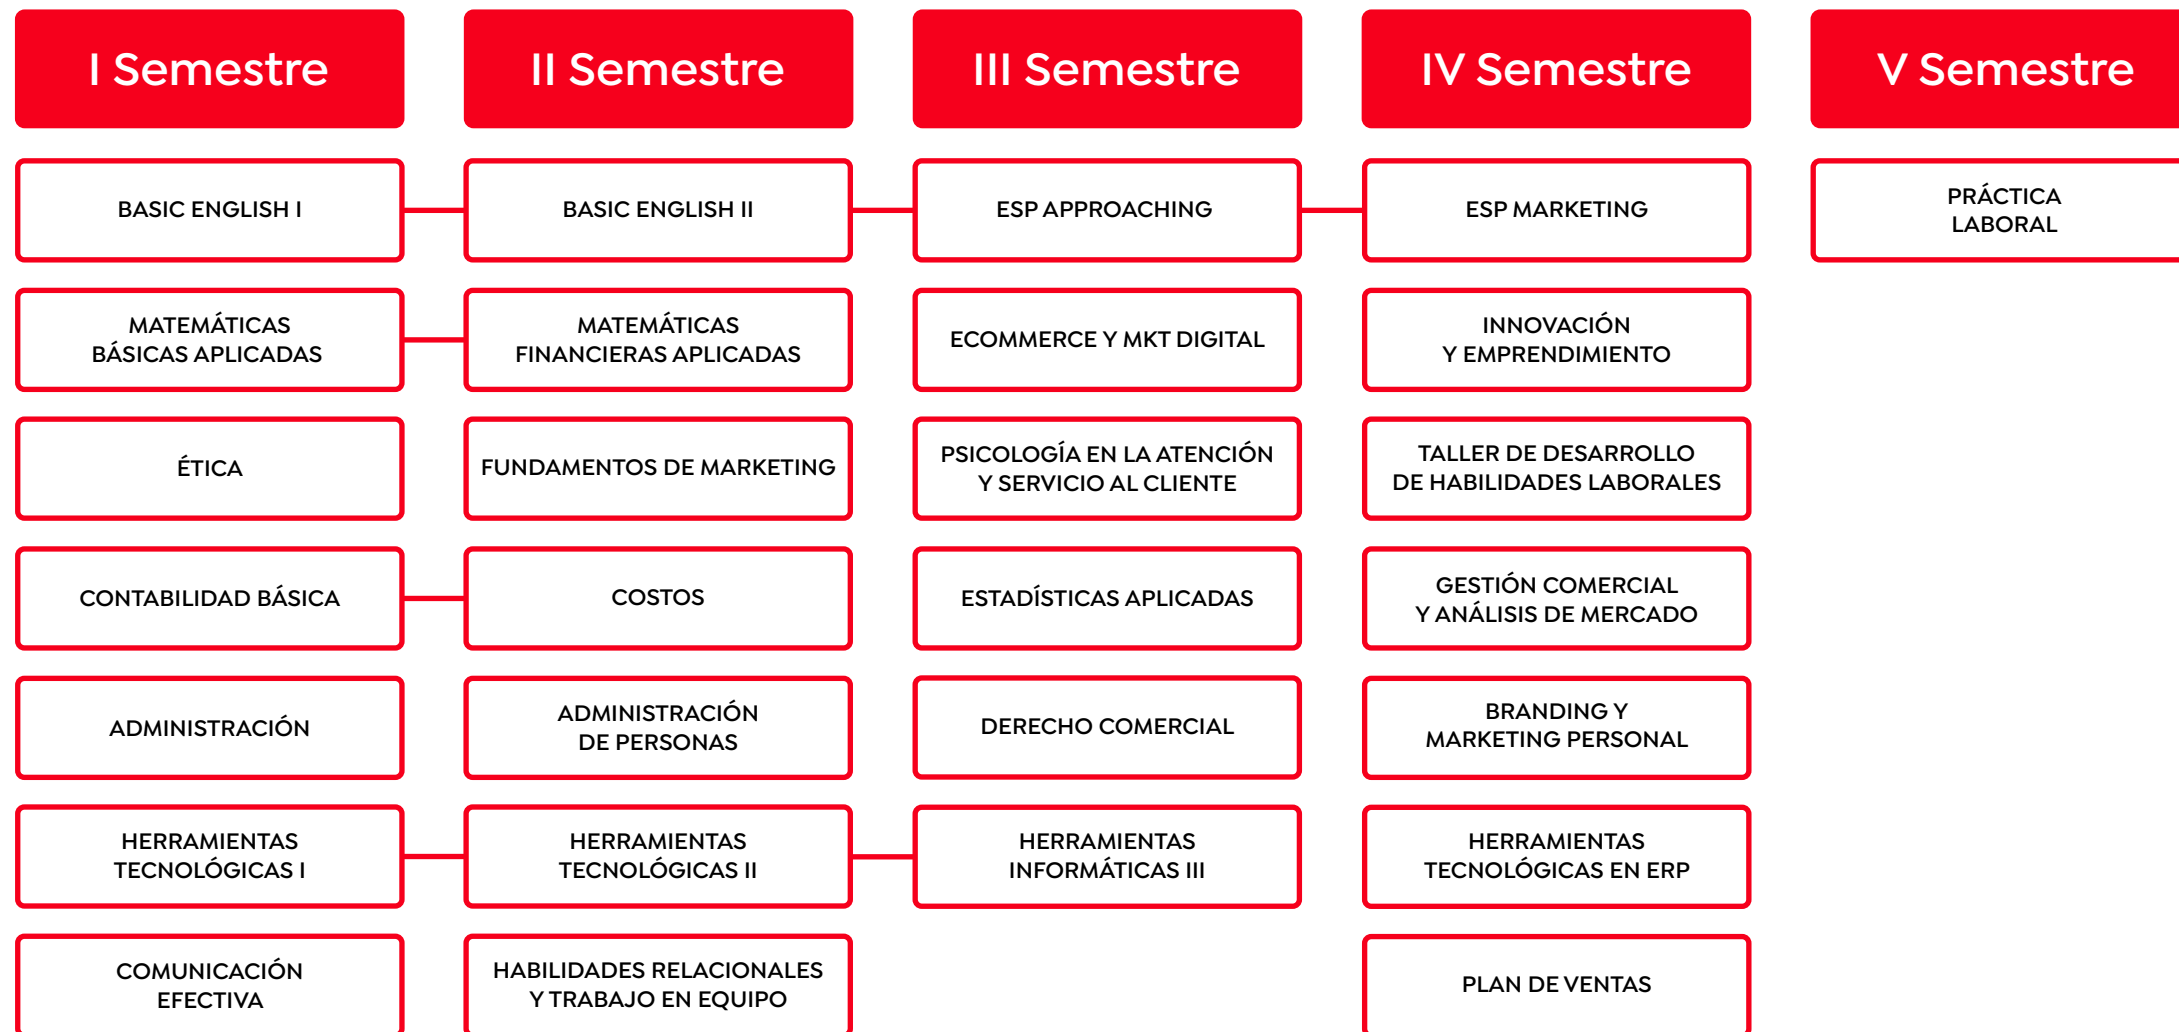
I Semestre

BASIC ENGLISH I

MATEMÁTICAS BÁSICAS APLICADAS

ÉTICA

CONTABILIDAD BÁSICA

ADMINISTRACIÓN

HERRAMIENTAS TECNOLÓGICAS I

COMUNICACIÓN EFECTIVA

II Semestre

BASIC ENGLISH II

MATEMÁTICAS FINANCIERAS APLICADAS

FUNDAMENTOS DE MARKETING

COSTOS

ADMINISTRACIÓN DE PERSONAS

HERRAMIENTAS TECNOLÓGICAS II

HABILIDADES RELACIONALES Y TRABAJO EN EQUIPO

III Semestre

ESP APPROACHING

ECOMMERCE Y MKT DIGITAL

PSICOLOGÍA EN LA ATENCIÓN Y SERVICIO AL CLIENTE

ESTADÍSTICAS APLICADAS

DERECHO COMERCIAL

HERRAMIENTAS INFORMÁTICAS III

IV Semestre

ESP MARKETING

INNOVACIÓN Y EMPRENDIMIENTO

TALLER DE DESARROLLO DE HABILIDADES LABORALES

GESTIÓN COMERCIAL Y ANÁLISIS DE MERCADO

BRANDING Y MARKETING PERSONAL

HERRAMIENTAS TECNOLÓGICAS EN ERP

PLAN DE VENTAS

V Semestre

PRÁCTICA LABORAL